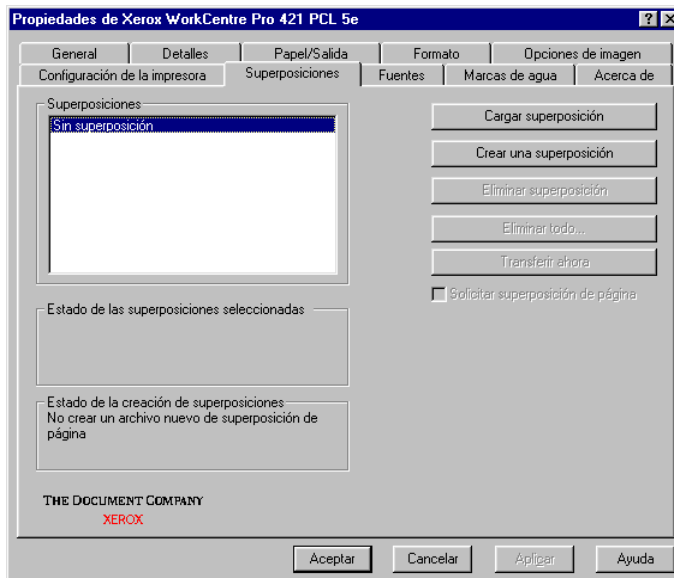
Propiedades de Xerox WorkCentre Pro 421 PCL 5e

?

General | Detalles | Papel/Salida | Formato | Opciones de imagen

Configuración de la impresora | Superposiciones | Fuentes | Marcas de agua | Acerca de

Superposiciones

Sin superposición

Cargar superposición

Crear una superposición

Eliminar superposición

Eliminar todo...

Transferir ahora

Solicitar superposición de página

Estado de las superposiciones seleccionadas

Estado de la creación de superposiciones
No crear un archivo nuevo de superposición de página

THE DOCUMENT COMPANY
XEROX

Aceptar | Cancelar | Aplicar | Ayuda